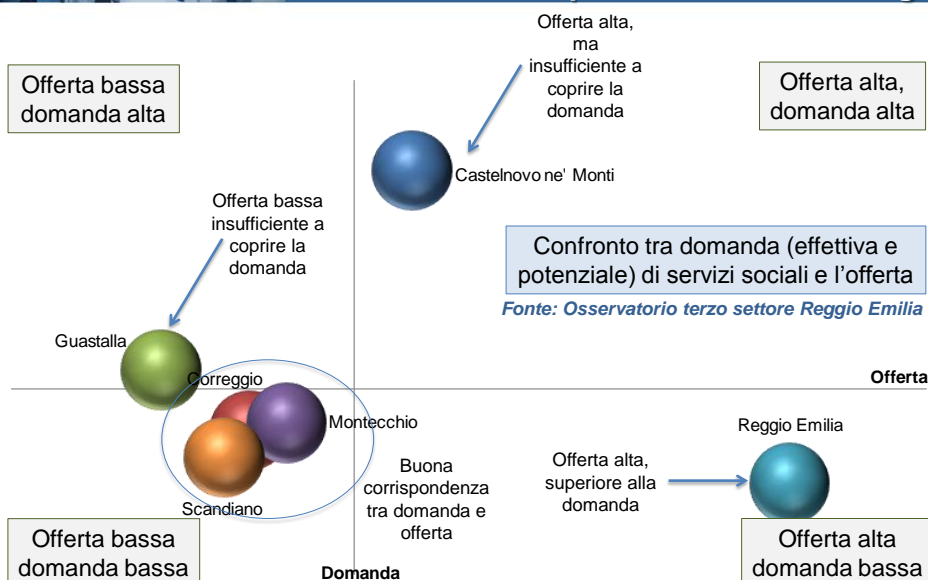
Offerta alta, ma insufficiente a coprire la domanda

Offerta bassa domanda alta

Offerta alta, domanda alta

Castelnovo ne' Monti

Offerta bassa insufficiente a coprire la domanda

Confronto tra domanda (effettiva e potenziale) di servizi sociali e l'offerta

Fonte: Osservatorio terzo settore Reggio Emilia

Guastalla

Correggio

Offerta

Montecchio

Reggio Emilia

Buona corrispondenza tra domanda e offerta

Offerta alta, superiore alla domanda

Scandiano

Offerta bassa domanda bassa

Domanda

Offerta alta domanda bassa